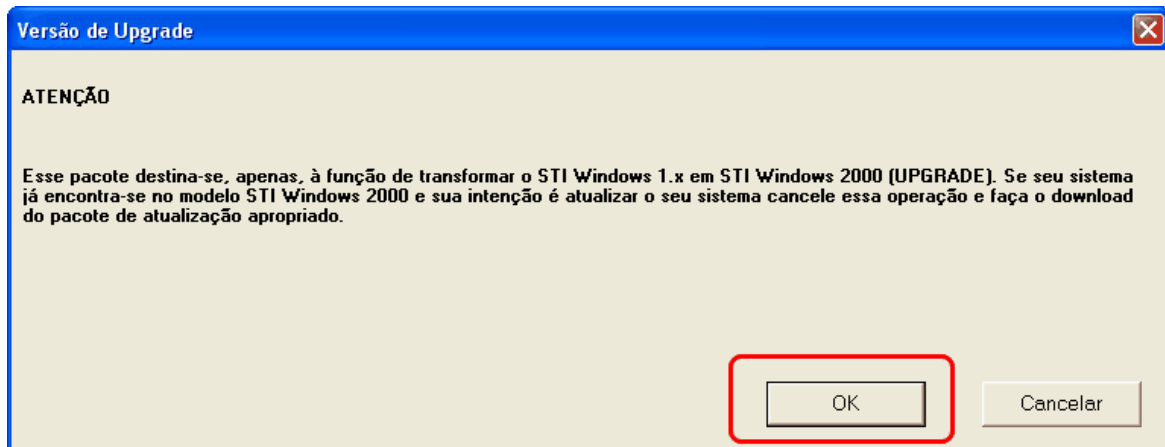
Versão de Upgrade

ATENÇÃO

Esse pacote destina-se, apenas, à função de transformar o STI Windows 1.x em STI Windows 2000 (UPGRADE). Se seu sistema já encontra-se no modelo STI Windows 2000 e sua intenção é atualizar o seu sistema cancele essa operação e faça o download do pacote de atualização apropriado.

OK

Cancelar